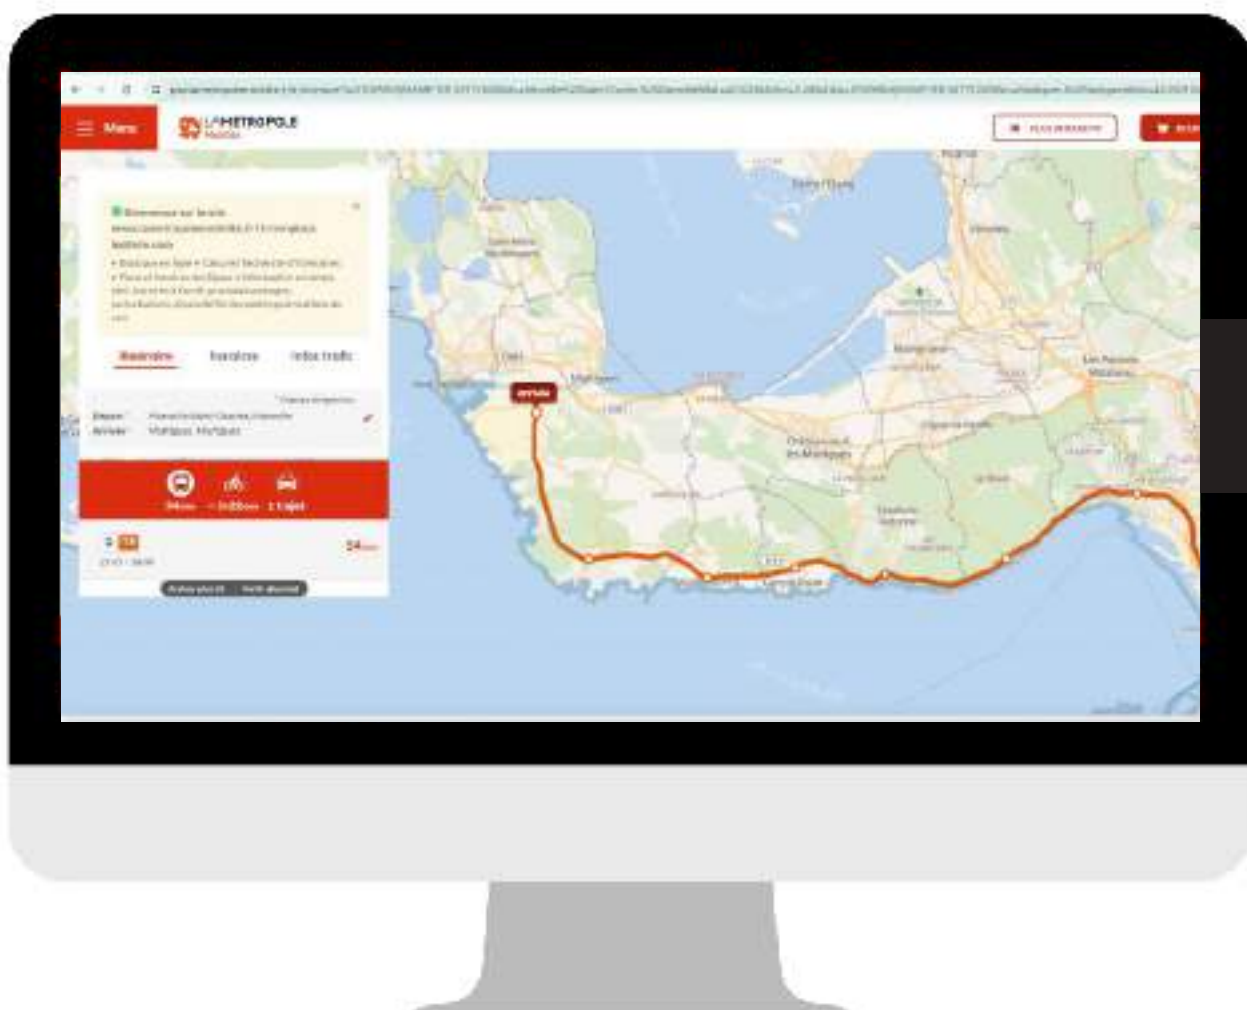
Menu

LA MÉTROPOLE Mobilité

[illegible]

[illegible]

Itinéraire

Horaires

Infos trafic

Départ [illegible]
Arrivée Martigues, Martigues

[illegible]

54 min

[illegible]

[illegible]

Arrivée

Martigues

Châteauneuf-les-Martigues

Saint-Chamas

Marignane

Carry-le-Rouet

Les Pennes-Mirabeau

Vitrolles